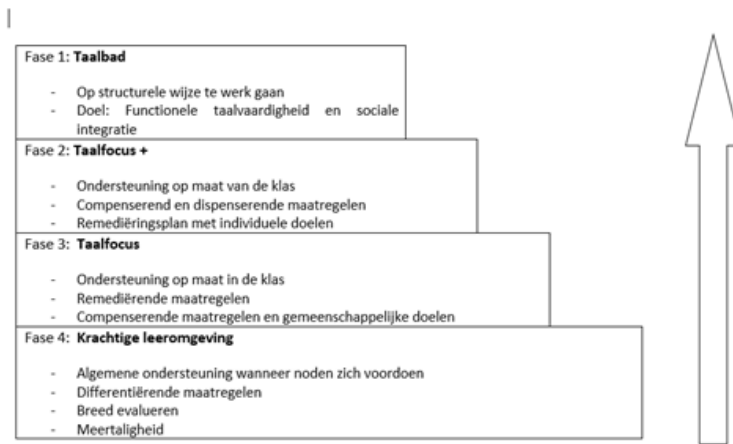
Fase 1: **Taalbad**

- Op structurele wijze te werk gaan
- Doel: Functionele taalvaardigheid en sociale integratie

Fase 2: **Taalfocus +**

- Ondersteuning op maat van de klas
- Compenserend en dispenserende maatregelen
- Remediëringsplan met individuele doelen

Fase 3: **Taalfocus**

- Ondersteuning op maat in de klas
- Remediërende maatregelen
- Compenserende maatregelen en gemeenschappelijke doelen

Fase 4: **Krachtige leeromgeving**

- Algemene ondersteuning wanneer noden zich voordoen
- Differentiërende maatregelen
- Breed evalueren
- Meertaligheid